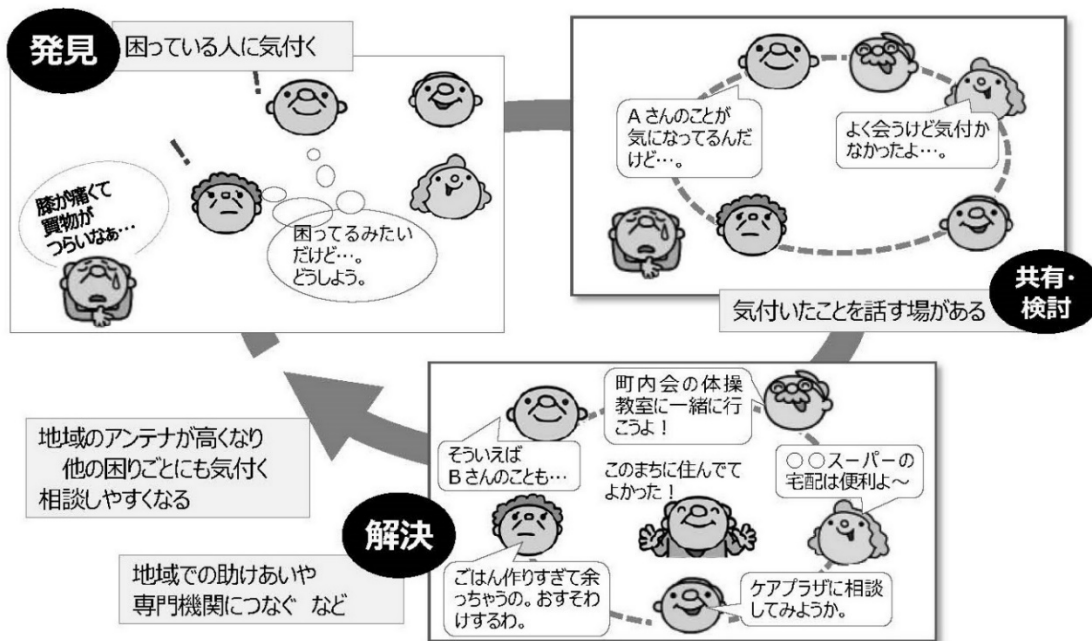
発見

困っている人に気付く

!

!

膝が痛くて買物がつらいなぁ…

困ってるみたいだけど…。どうしよう。

Aさんのことが気になってるんだけど…。

よく会うけど気付かなかったよ…。

共有・検討

気付いたことを話す場がある

地域のアンテナが高くなり
他の困りごとにも気付く
相談しやすくなる

地域での助けあいや
専門機関につなぐ など

解決

そういえばBさんのことも…

町内会の体操教室に一緒に行こうよ！

このまちに住んでてよかった！

○○スーパーの宅配は便利よ～

ごはん作りすぎて余っちゃうの。おすそわけするわ。

ケアプラザに相談してみようか。